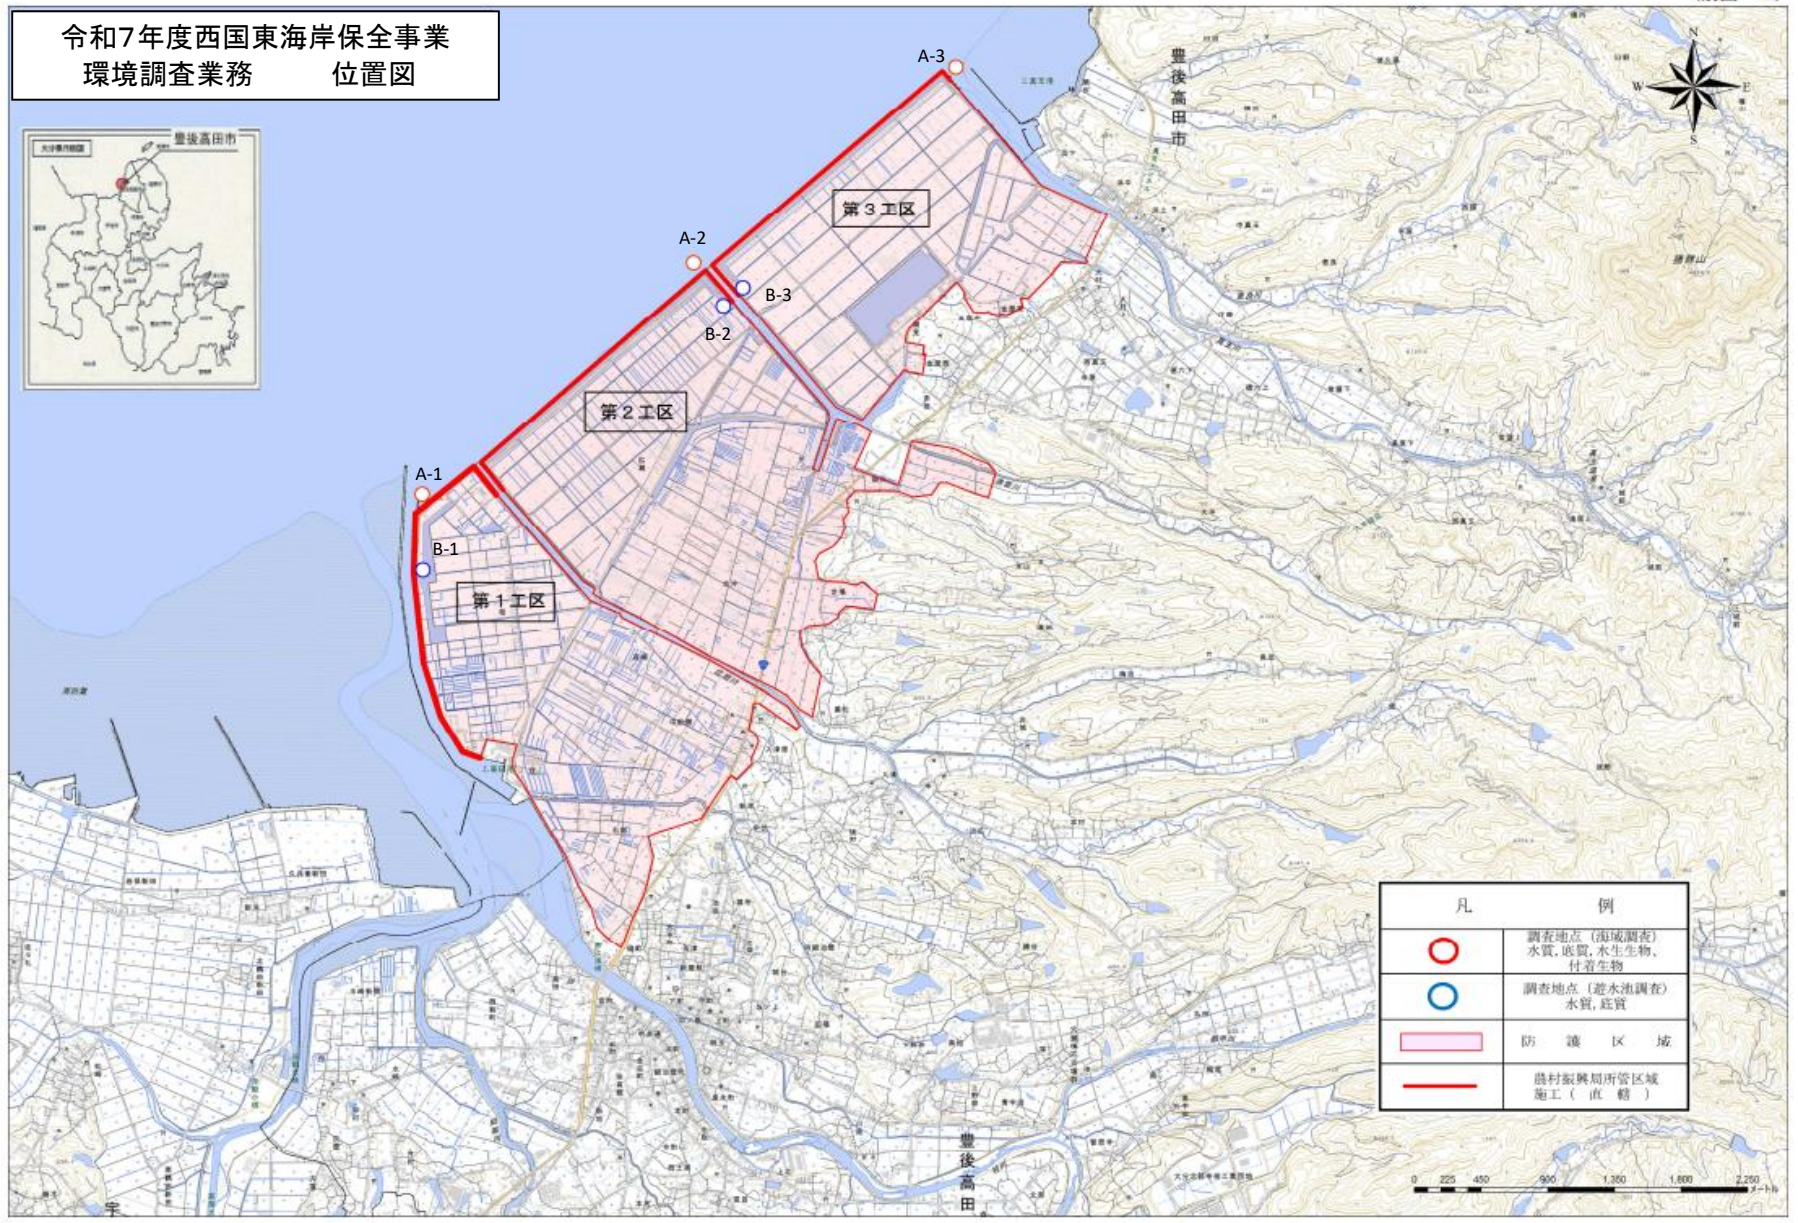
令和7年度西国東海岸保全事業
環境調査業務　　位置図

大分県内地図
豊後高田市

A-3
A-2
A-1
B-3
B-2
B-1
第３工区
第２工区
第１工区

豊後高田市
豊後高田

N
S
W
E

| 凡 | 例 |
|---|---|
| | 調査地点（海域調査）水質, 底質, 水生生物, 付着生物 |
| | 調査地点（遊水池調査）水質, 底質 |
| | 防　護　区　域 |
| | 農村振興局所管区域 施工（直轄） |

0 225 450 900 1,350 1,800 2,250 メートル